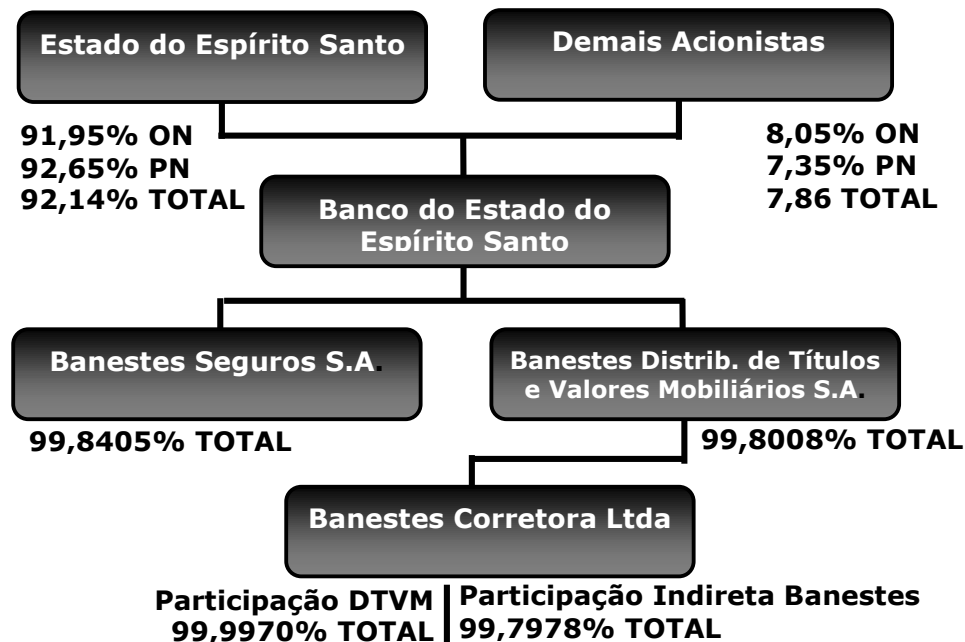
Estado do Espírito Santo

Demais Acionistas

91,95% ON
92,65% PN
92,14% TOTAL

8,05% ON
7,35% PN
7,86 TOTAL

Banco do Estado do Espírito Santo

Banestes Seguros S.A.

Banestes Distrib. de Títulos e Valores Mobiliários S.A.

99,8405% TOTAL

99,8008% TOTAL

Banestes Corretora Ltda

Participação DTVM
99,9970% TOTAL

Participação Indireta Banestes
99,7978% TOTAL